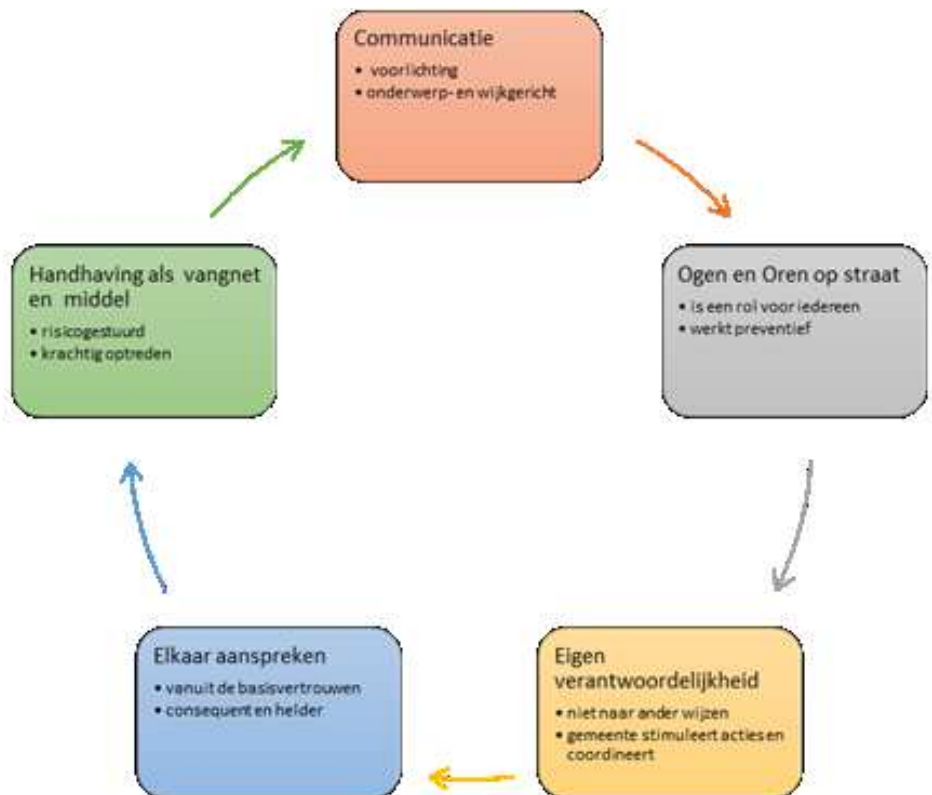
Communicatie
• voorlichting
• onderwerp- en wijkgericht

Ogen en Oren op straat
• is een rol voor iedereen
• werkt preventief

Eigen verantwoordelijkheid
• niet naar ander wijzen
• gemeente stimuleert acties en coordineert

Elkaar aanspreken
• vanuit de basisvertrouwen
• consequent en helder

Handhaving als vangnet en middel
• risicogestuurd
• krachtig optreden